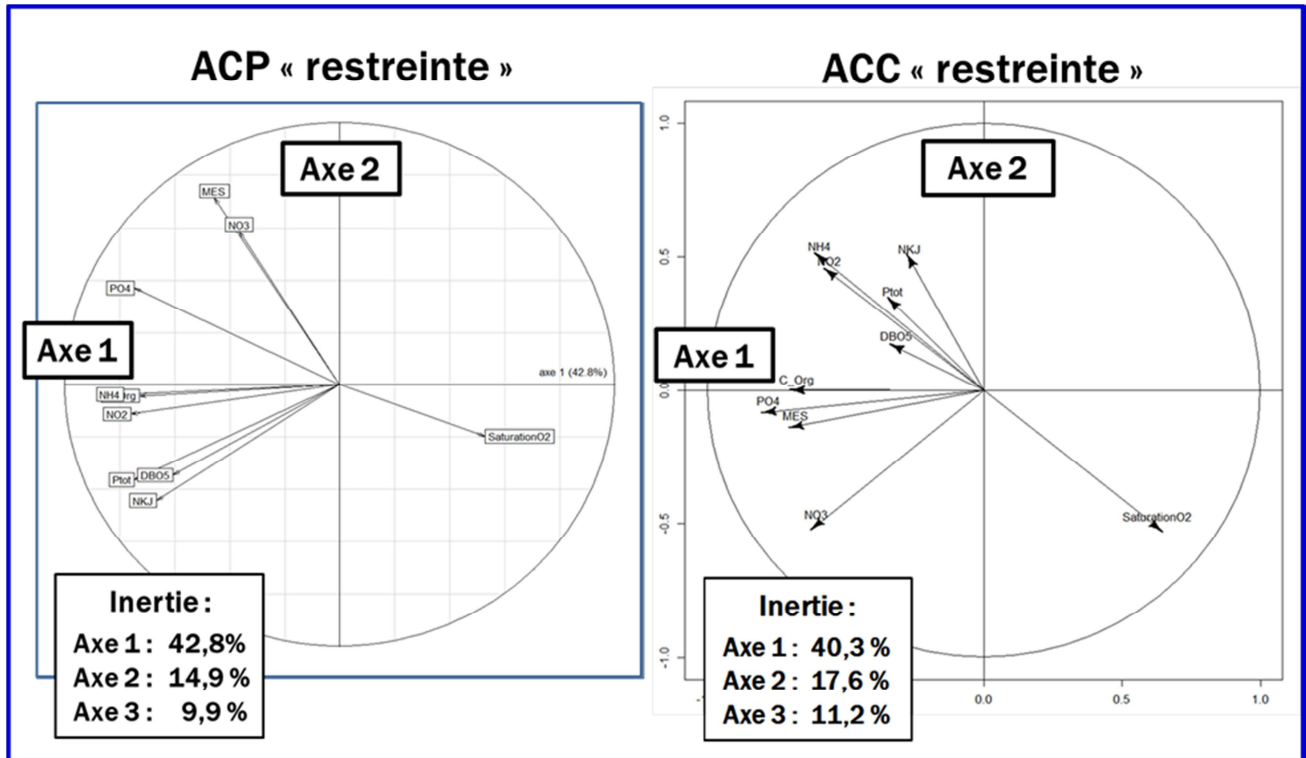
ACP « restreinte »

Axe 2

MES

NO3

PO4

Axe 1

axe 1 (42.8%)

NH4 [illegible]rg

NO2

SaturationO2

Ptot DBO5

NKJ

Inertie :
Axe 1 : 42,8%
Axe 2 : 14,9 %
Axe 3 : 9,9 %

ACC « restreinte »

1.0

Axe 2

0.5

NH4 NO2

NKJ

Ptot

DBO5

Axe 1

0.0

C_Org

PO4

MES

-0.5

NO3

SaturationO2

-1.0

Inertie :
Axe 1 : 40,3 %
Axe 2 : 17,6 %
Axe 3 : 11,2 %

0.0

0.5

1.0